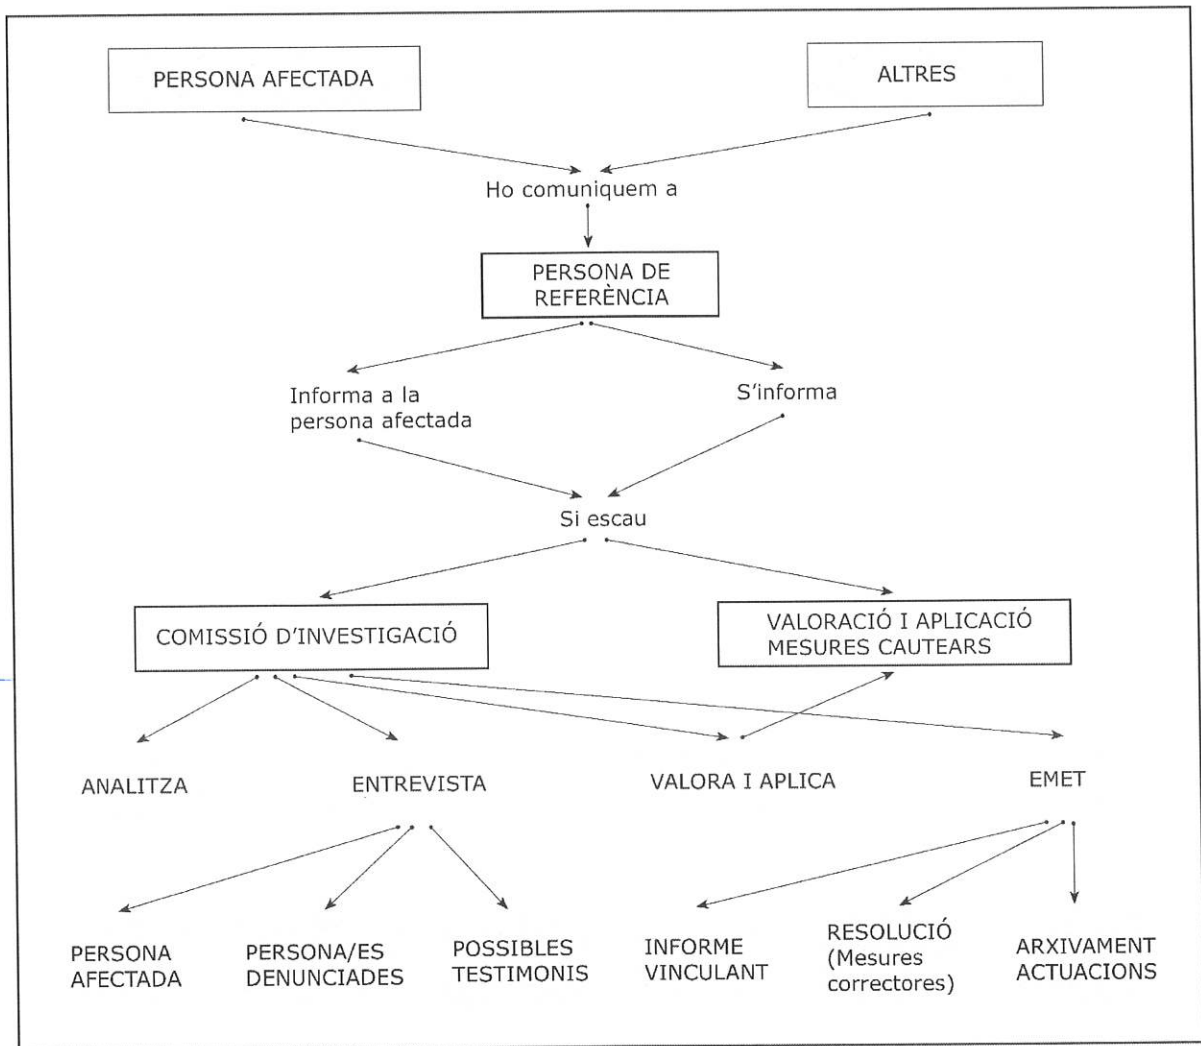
PERSONA AFECTADA

ALTRES

Ho comuniquem a

PERSONA DE REFERÈNCIA

Informa a la persona afectada

S'informa

Si escau

COMISSIÓ D'INVESTIGACIÓ

VALORACIÓ I APLICACIÓ MESURES CAUTEARS

ANALITZA

ENTREVISTA

VALORA I APLICA

EMET

PERSONA AFECTADA

PERSONA/ES DENUNCIADES

POSSIBLES TESTIMONIS

INFORME VINCULANT

RESOLUCIÓ (Mesures correctores)

ARXIVAMENT ACTUACIONS